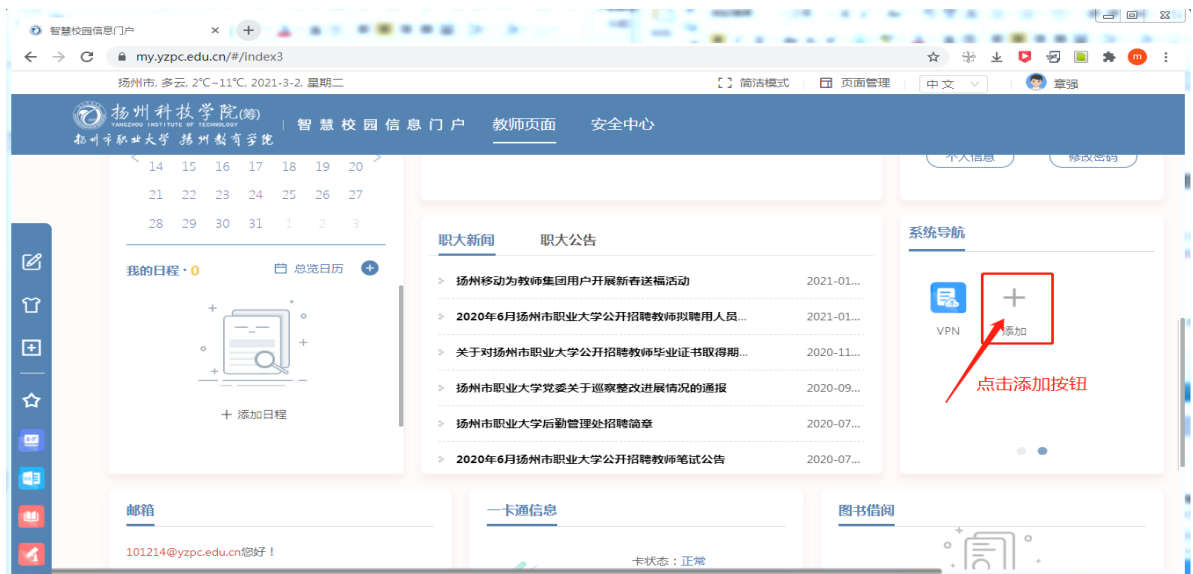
智慧校园信息门户

my.yzpc.edu.cn/#/index3

扬州市, 多云, 2°C~11°C, 2021-3-2, 星期二

简洁模式 页面管理 中文 章强

扬州科技学院(筹)
YANGZHOU INSTITUTE OF TECHNOLOGY
扬州市职业大学 扬州教育学院

智慧校园信息门户 教师页面 安全中心

14 15 16 17 18 19 20
21 22 23 24 25 26 27
28 29 30 31 1 2 3

我的日程 · 0 总览日历

+ 添加日程

个人信息 修改密码

职大新闻 职大公告

扬州移动为教师集团用户开展新春送福活动 2021-01...
2020年6月扬州市职业大学公开招聘教师拟聘用人员... 2021-01...
关于对扬州市职业大学公开招聘教师毕业证书取得期... 2020-11...
扬州市职业大学党委关于巡察整改进展情况的通报 2020-09...
扬州市职业大学后勤管理处招聘简章 2020-07...
2020年6月扬州市职业大学公开招聘教师笔试公告 2020-07...

系统导航

VPN

添加

点击添加按钮

邮箱

101214@yzpc.edu.cn您好！

一卡通信息

卡状态：正常

图书借阅